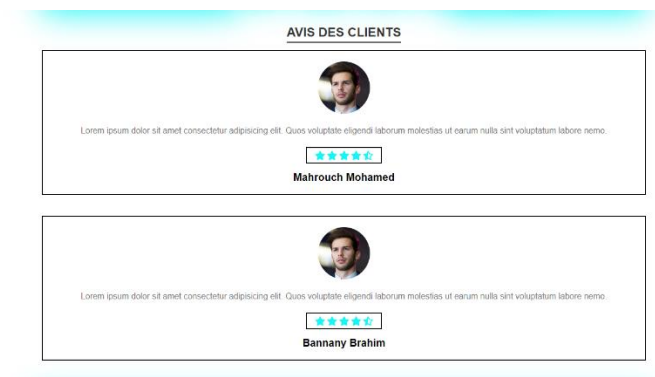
AVIS DES CLIENTS

Lorem ipsum dolor sit amet consectetur adipisicing elit. Quos voluptate eligendi laborum molestias ut earum nulla sint voluptatum labore nemo.

Mahrouch Mohamed

Lorem ipsum dolor sit amet consectetur adipisicing elit. Quos voluptate eligendi laborum molestias ut earum nulla sint voluptatum labore nemo.

Bannany Brahim